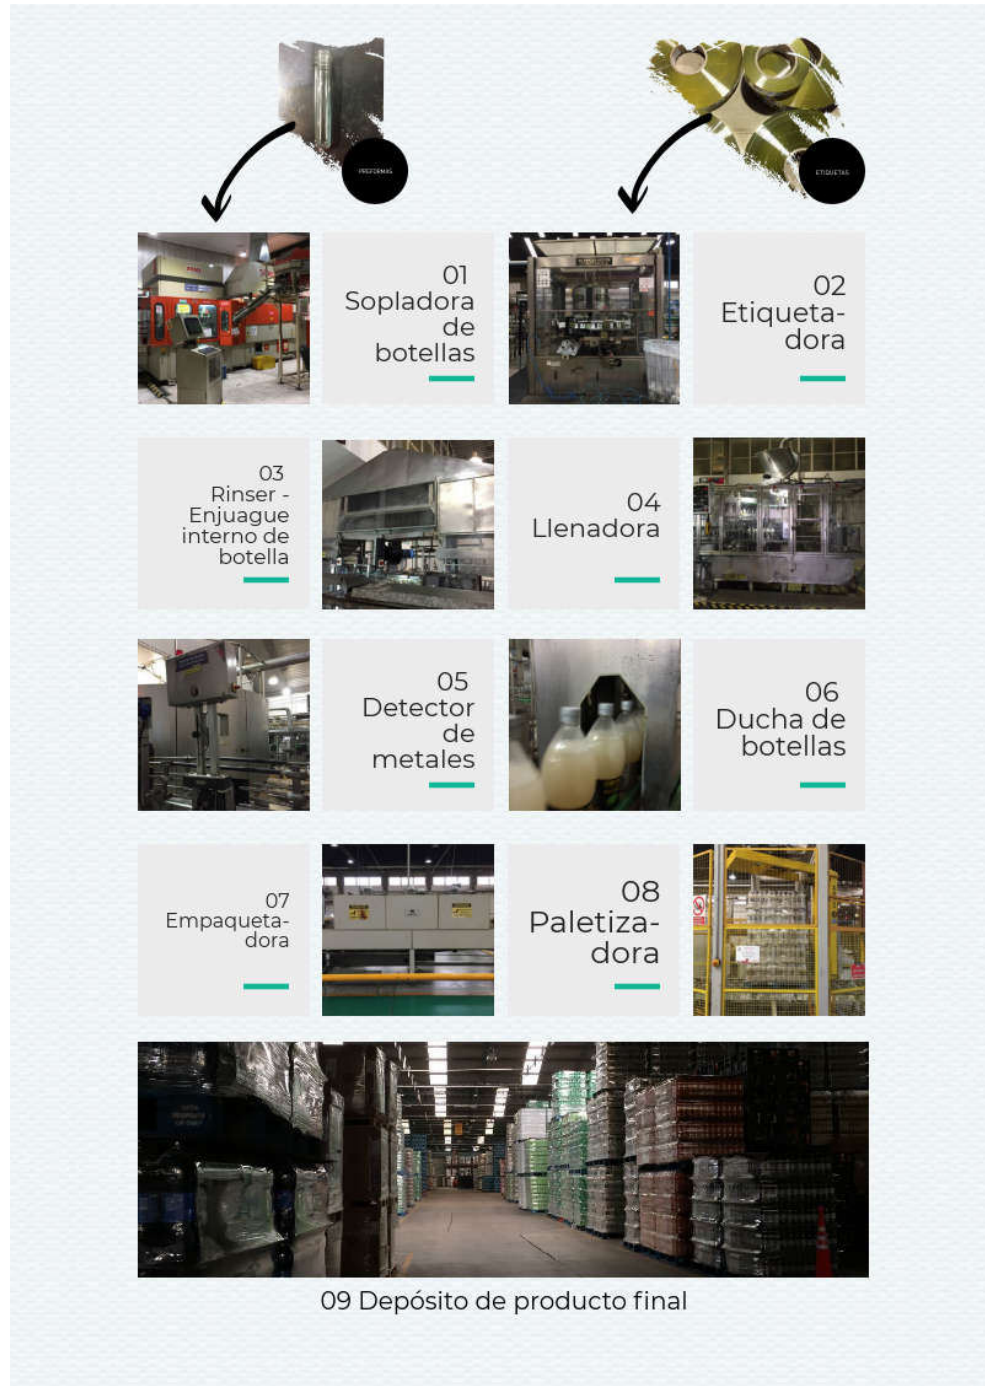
PREFORMAS

ETIQUETAS

01
Sopladora de botellas

02
Etiquetadora

03
Rinser - Enjuague interno de botella

04
Llenadora

05
Detector de metales

06
Ducha de botellas

07
Empaquetadora

08
Paletizadora

09 Depósito de producto final